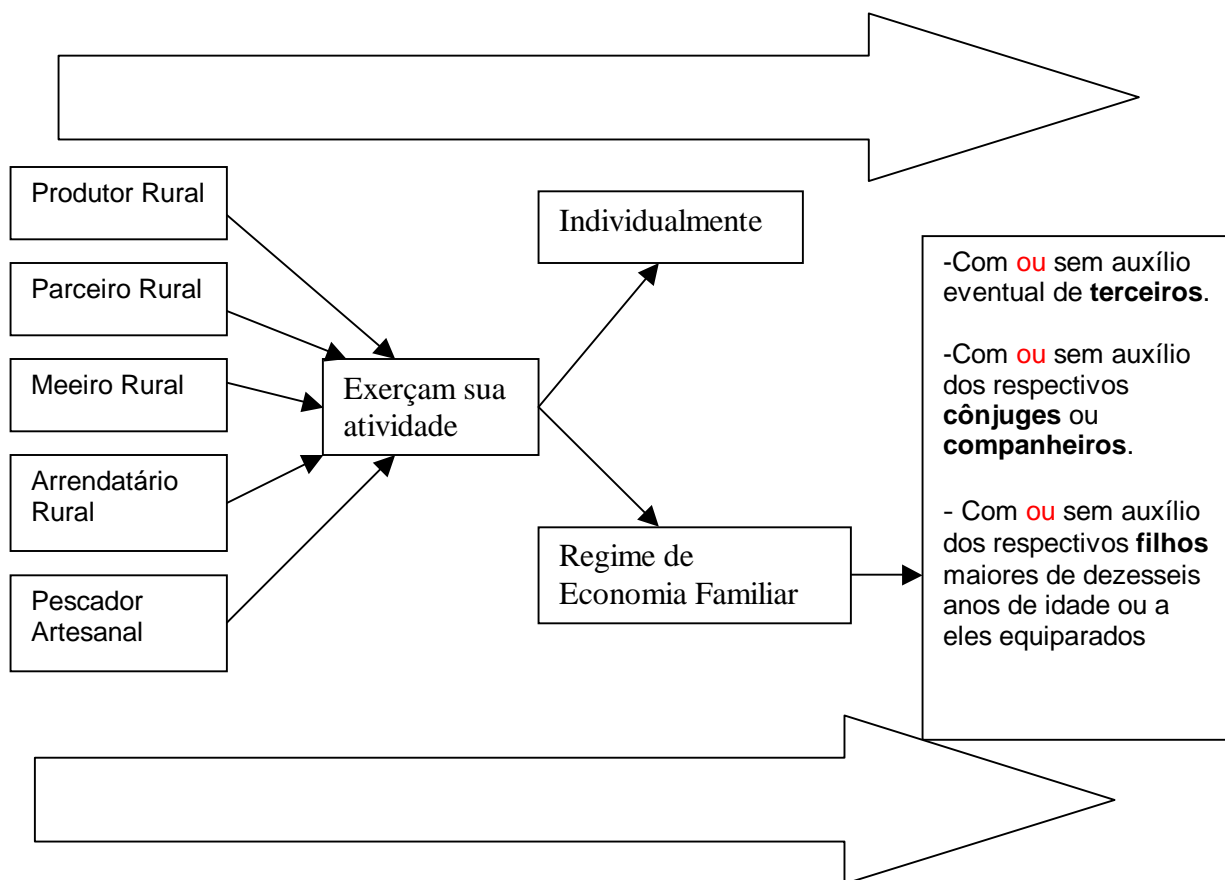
Produtor Rural

Parceiro Rural

Meeiro Rural

Arrendatário Rural

Pescador Artesanal

Exerçam sua atividade

Individualmente

Regime de Economia Familiar

-Com ou sem auxílio eventual de **terceiros**.

-Com ou sem auxílio dos respectivos **cônjuges** ou **companheiros**.

- Com ou sem auxílio dos respectivos **filhos** maiores de dezesseis anos de idade ou a eles equiparados